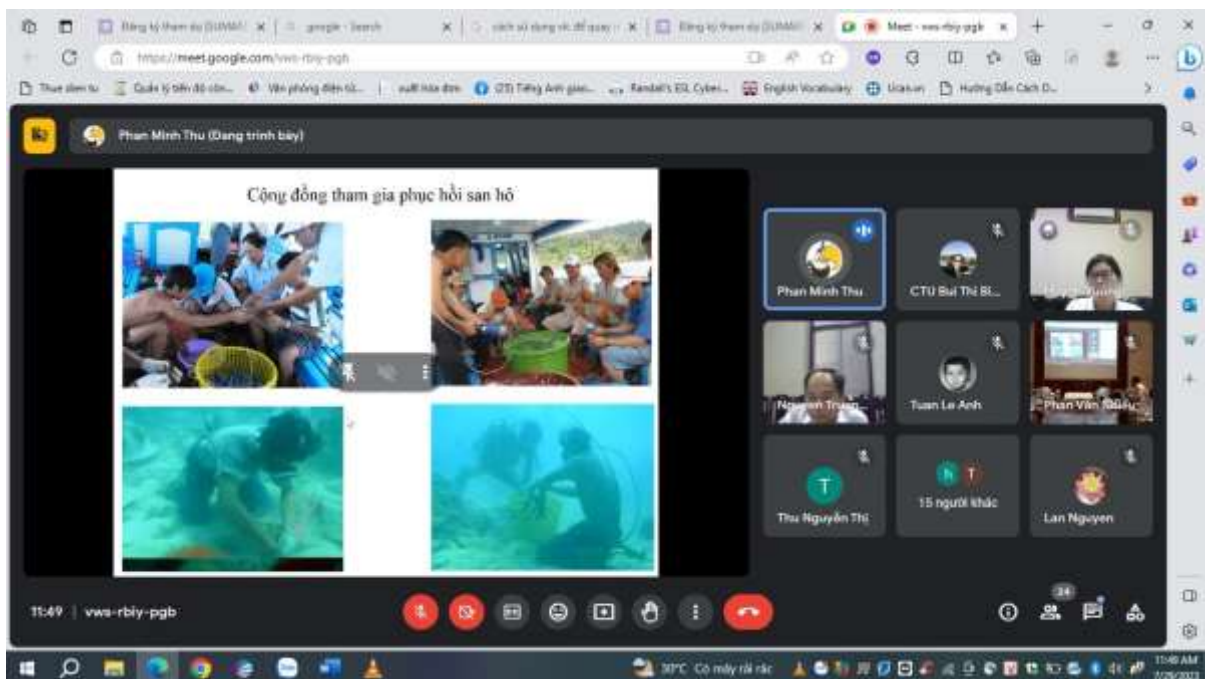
Đăng ký tham dự DUMAI ×
google - Search ×
cách sử dụng vk để quay ×
Đăng ký tham dự DUMAI ×
Meet - vws-rbiy-pgb ×

https://meet.google.com/vws-rbiy-pgb

Thue dien tu
Quản lý tiến độ côn...
Văn phòng điện tử...
xuất hóa đơn
(25) Tiếng Anh giao...
Randall's ESL Cyber...
English Vocabulary
Ucan.vn
Hướng Dẫn Cách D...

Phan Minh Thu (Đang trình bày)

Cộng đồng tham gia phục hồi san hô

Phan Minh Thu
CTU Bui Thi Bi...
Nguyen Truon...
Tuan Le Anh
Phan Văn Thiều
Thu Nguyễn Thị
15 người khác
Lan Nguyen

11:49 | vws-rbiy-pgb

24

30°C Có mây rải rác

11:49 AM
7/26/2023